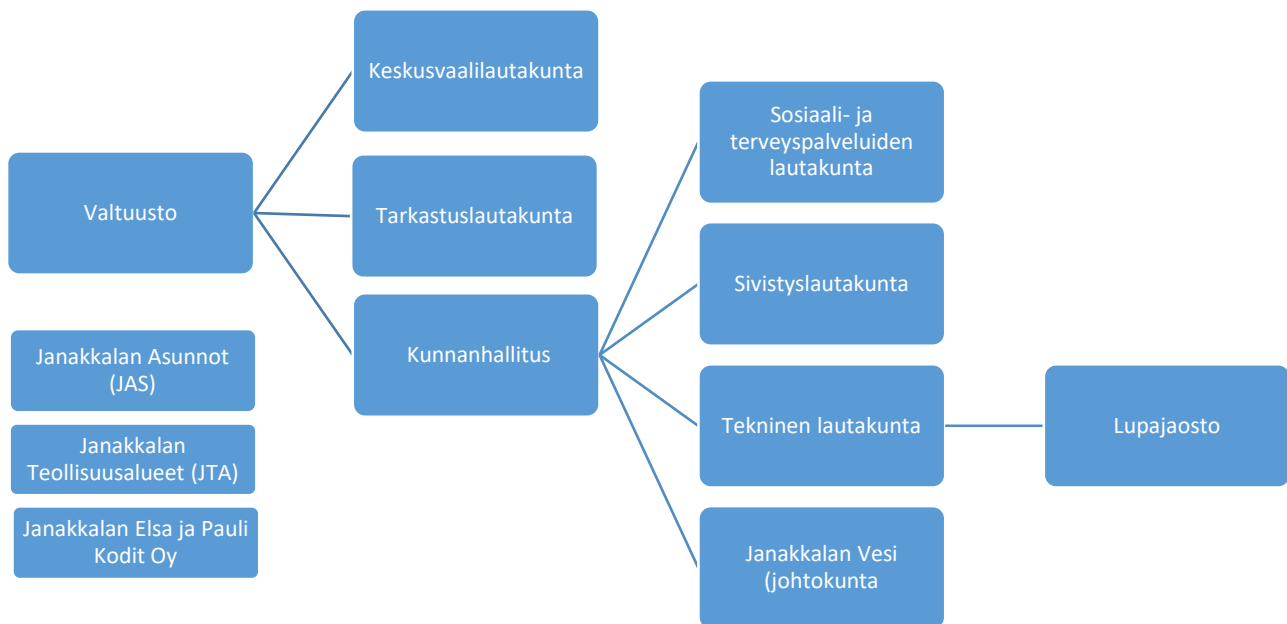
Valtuusto

Keskusvaalilautakunta

Tarkastuslautakunta

Kunnanhallitus

Sosiaali- ja terveyspalveluiden lautakunta

Sivistyslautakunta

Tekninen lautakunta

Lupajaosto

Janakkalan Vesi (johtokunta

Janakkalan Asunnot (JAS)

Janakkalan Teollisuusalueet (JTA)

Janakkalan Elsa ja Pauli Kodit Oy